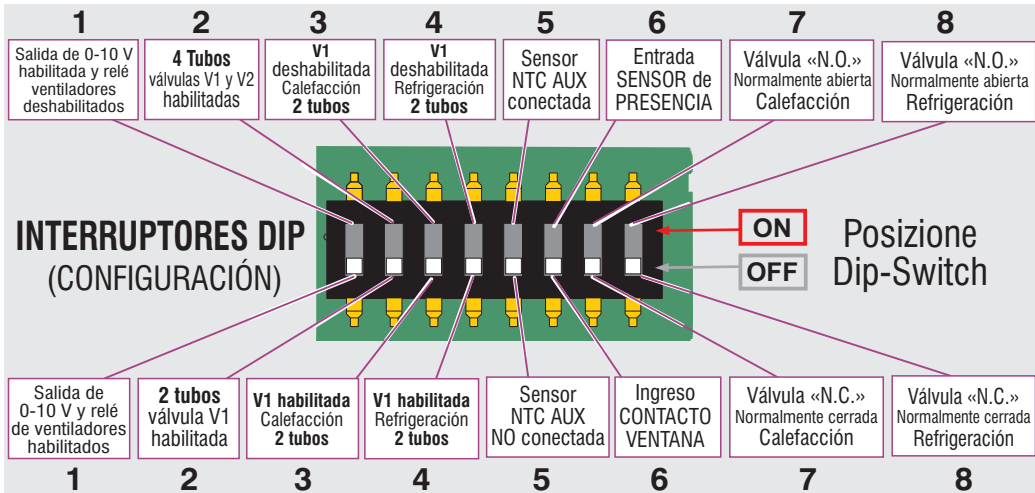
1 2 3 4 5 6 7 8

Salida de 0-10 V habilitada y relé ventiladores deshabilitados

4 Tubos válvulas V1 y V2 habilitadas

V1 deshabilitada Calefacción 2 tubos

V1 deshabilitada Refrigeración 2 tubos

Sensor NTC AUX conectada

Entrada SENSOR de PRESENCIA

Válvula «N.O.» Normalmente abierta Calefacción

Válvula «N.O.» Normalmente abierta Refrigeración

INTERRUPTORES DIP (CONFIGURACIÓN)

ON

OFF

Posizione Dip-Switch

Salida de 0-10 V y relé de ventiladores habilitados

2 tubos válvula V1 habilitada

V1 habilitada Calefacción 2 tubos

V1 habilitada Refrigeración 2 tubos

Sensor NTC AUX NO conectada

Ingreso CONTACTO VENTANA

Válvula «N.C.» Normalmente cerrada Calefacción

Válvula «N.C.» Normalmente cerrada Refrigeración

1 2 3 4 5 6 7 8